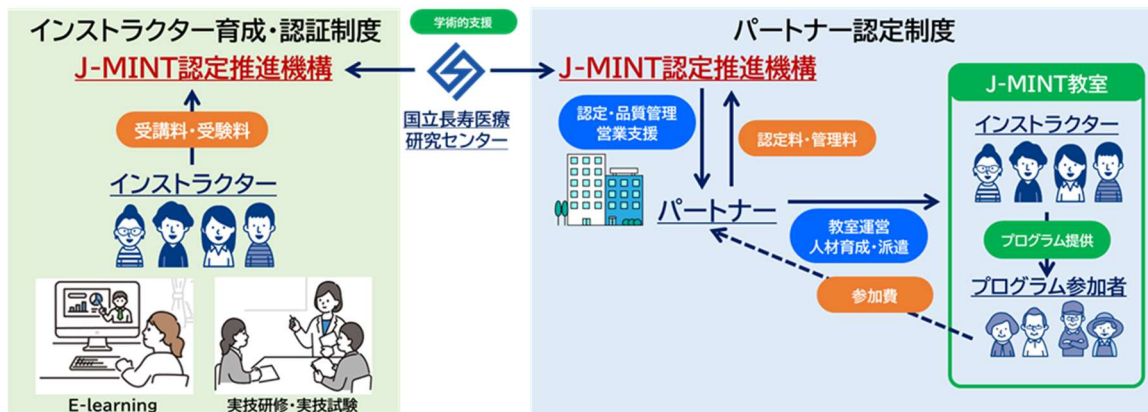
インストラクター育成・認証制度

J-MINT認定推進機構

受講料・受験料

インストラクター

E-learning

実技研修・実技試験

学術的支援

国立長寿医療研究センター

パートナー認定制度

J-MINT認定推進機構

認定・品質管理
営業支援

認定料・管理料

パートナー

教室運営
人材育成・派遣

参加費

J-MINT教室

インストラクター

プログラム提供

プログラム参加者